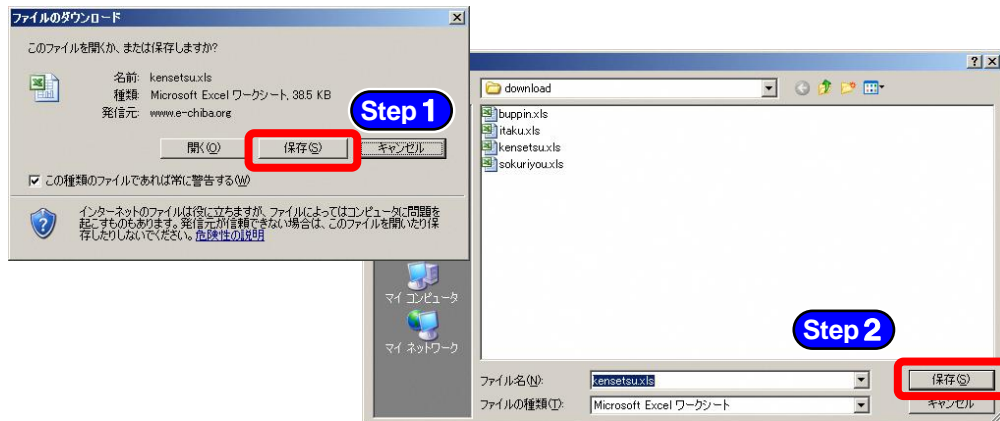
ファイルのダウンロード

このファイルを開くか、または保存しますか?

名前: kensetsu.xls
種類: Microsoft Excel ワークシート, 38.5 KB
発信元: www.e-chiba.org

Step 1

開く(O) 保存(S) キャンセル

☑ この種類のファイルであれば常に警告する(W)

インターネットのファイルは役に立ちますが、ファイルによってはコンピュータに問題を起こすものもあります。発信元が信頼できない場合は、このファイルを開いたり保存したりしないでください。危険性の説明

? X

download

buppin.xls
itaku.xls
kensetsu.xls
sokuriyou.xls

マイ コンピュータ

マイ ネットワーク

Step 2

ファイル名(N): kensetsu.xls
ファイルの種類(T): Microsoft Excel ワークシート

保存(S)
キャンセル